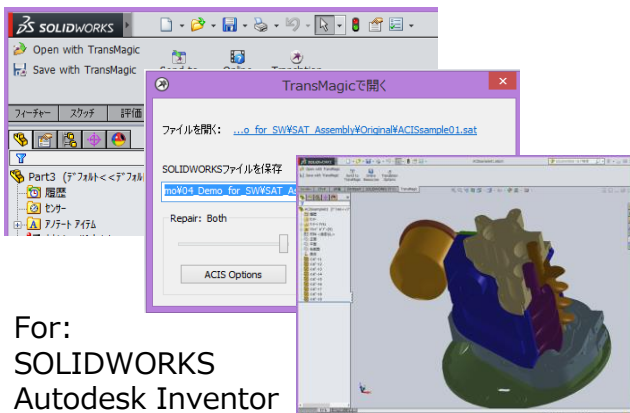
SOLIDWORKS

Open with TransMagic

Save with TransMagic

Send to

Online

TransMagic

フィーチャー

スケッチ

評価

Part3 (デフォルト<<デフォル

履歴

センサー

アノテート アイテム

TransMagicで開く

ファイルを開く: ...o_for_SW¥SAT_Assembly¥Original¥ACISsample01.sat

SOLIDWORKSファイルを保存

mo¥04_Demo_for_SW¥SAT_A

Repair: Both

ACIS Options

For:
SOLIDWORKS
Autodesk Inventor